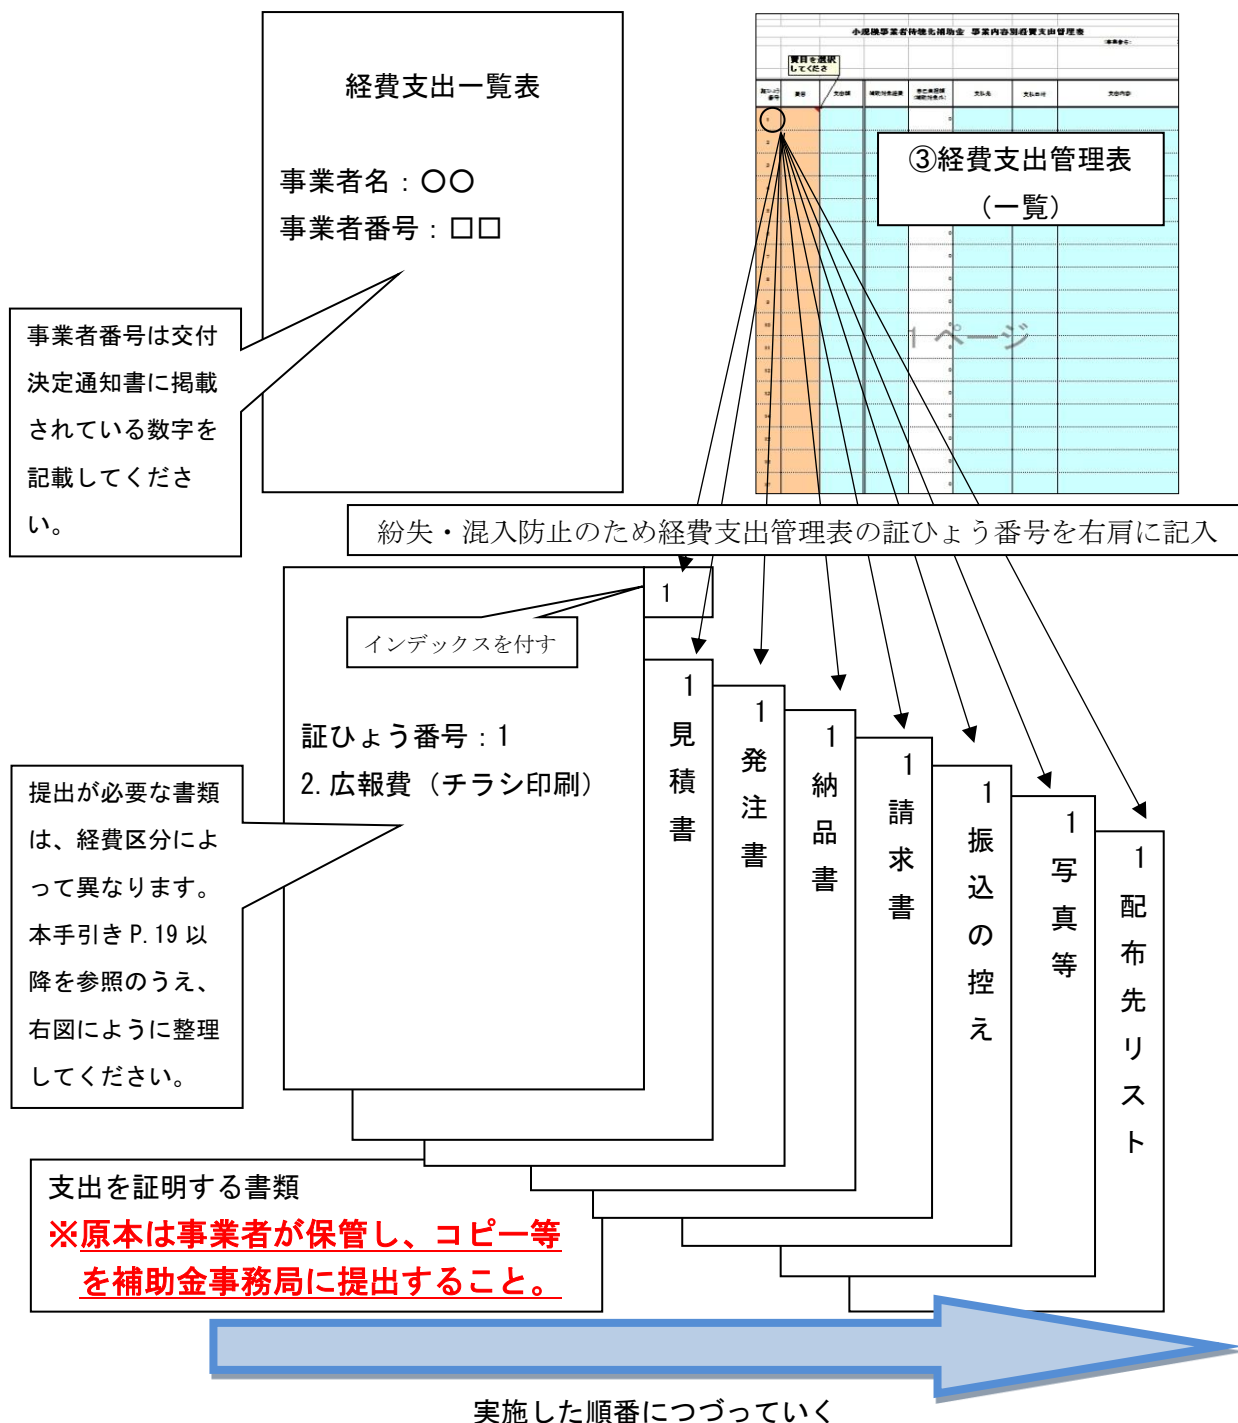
経費支出一覧表

事業者名：〇〇
事業者番号：□□

事業者番号は交付決定通知書に掲載されている数字を記載してください。

小規模事業者持続化補助金　事業内容別経費支出管理表

費目を選択してください

③経費支出管理表（一覧）

1ページ

紛失・混入防止のため経費支出管理表の証ひょう番号を右肩に記入

1

インデックスを付す

証ひょう番号：1
2. 広報費（チラシ印刷）

提出が必要な書類は、経費区分によって異なります。本手引き P. 19 以降を参照のうえ、右図にように整理してください。

1 見積書

1 発注書

1 納品書

1 請求書

1 振込の控え

1 写真等

1 配布先リスト

支出を証明する書類
※原本は事業者が保管し、コピー等を補助金事務局に提出すること。

実施した順番につづっていく